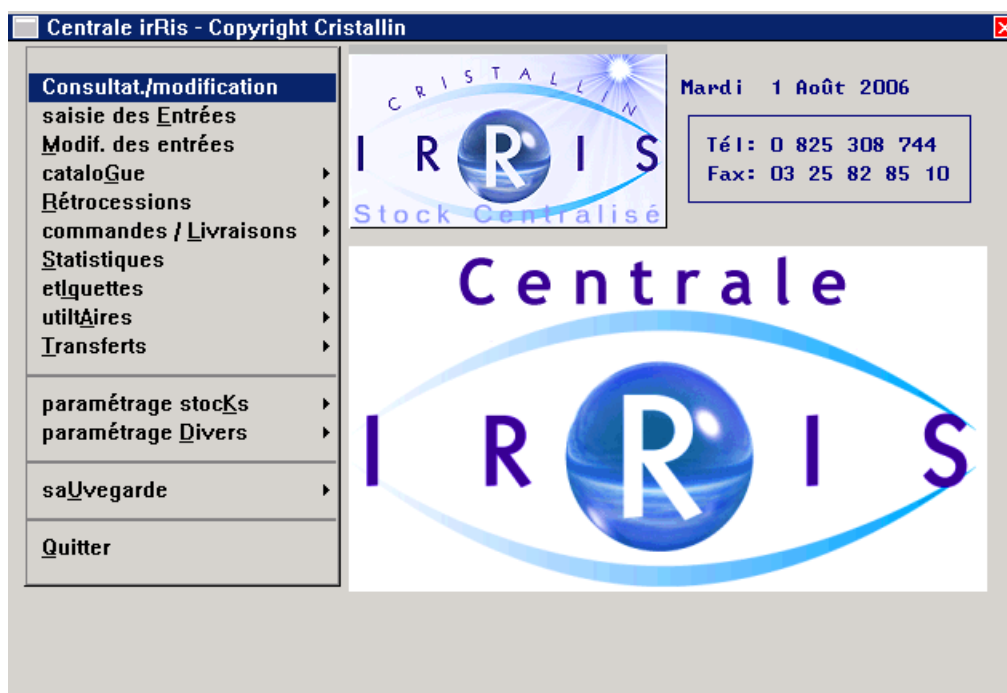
Centrale irRis - Copyright Cristallin

Consultat./modification
saisie des Entrées
Modif. des entrées
cataloGue
Rétrocessions
commandes / Livraisons
Statistiques
etIquettes
utiltAires
Transferts

paramétrage stocKs
paramétrage Divers

saUvegarde

Quitter

CRISTALLIN
IRRIS
Stock Centralisé

Mardi 1 Août 2006

Tél: 0 825 308 744
Fax: 03 25 82 85 10

Centrale
IRRIS